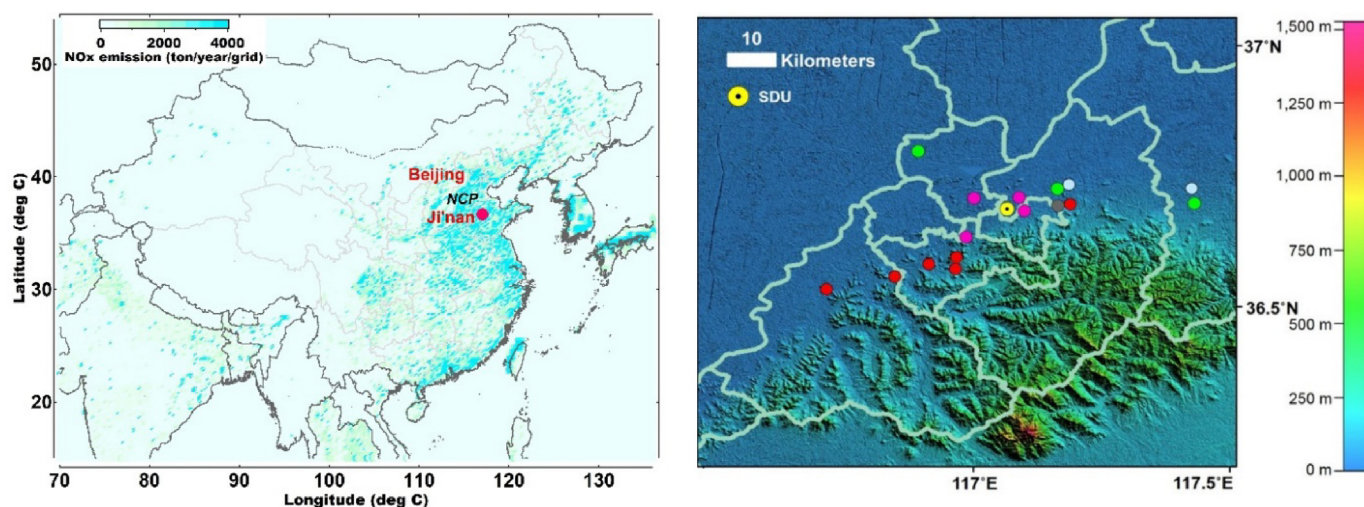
0 2000 4000
NOx emission (ton/year/grid)

50

40

30

20

Latitude (deg C)

Beijing
NCP
Ji'nan

70 80 90 100 110 120 130
Longitude (deg C)

10
Kilometers

SDU

37°N

36.5°N

117°E 117.5°E

1,500 m
1,250 m
1,000 m
750 m
500 m
250 m
0 m